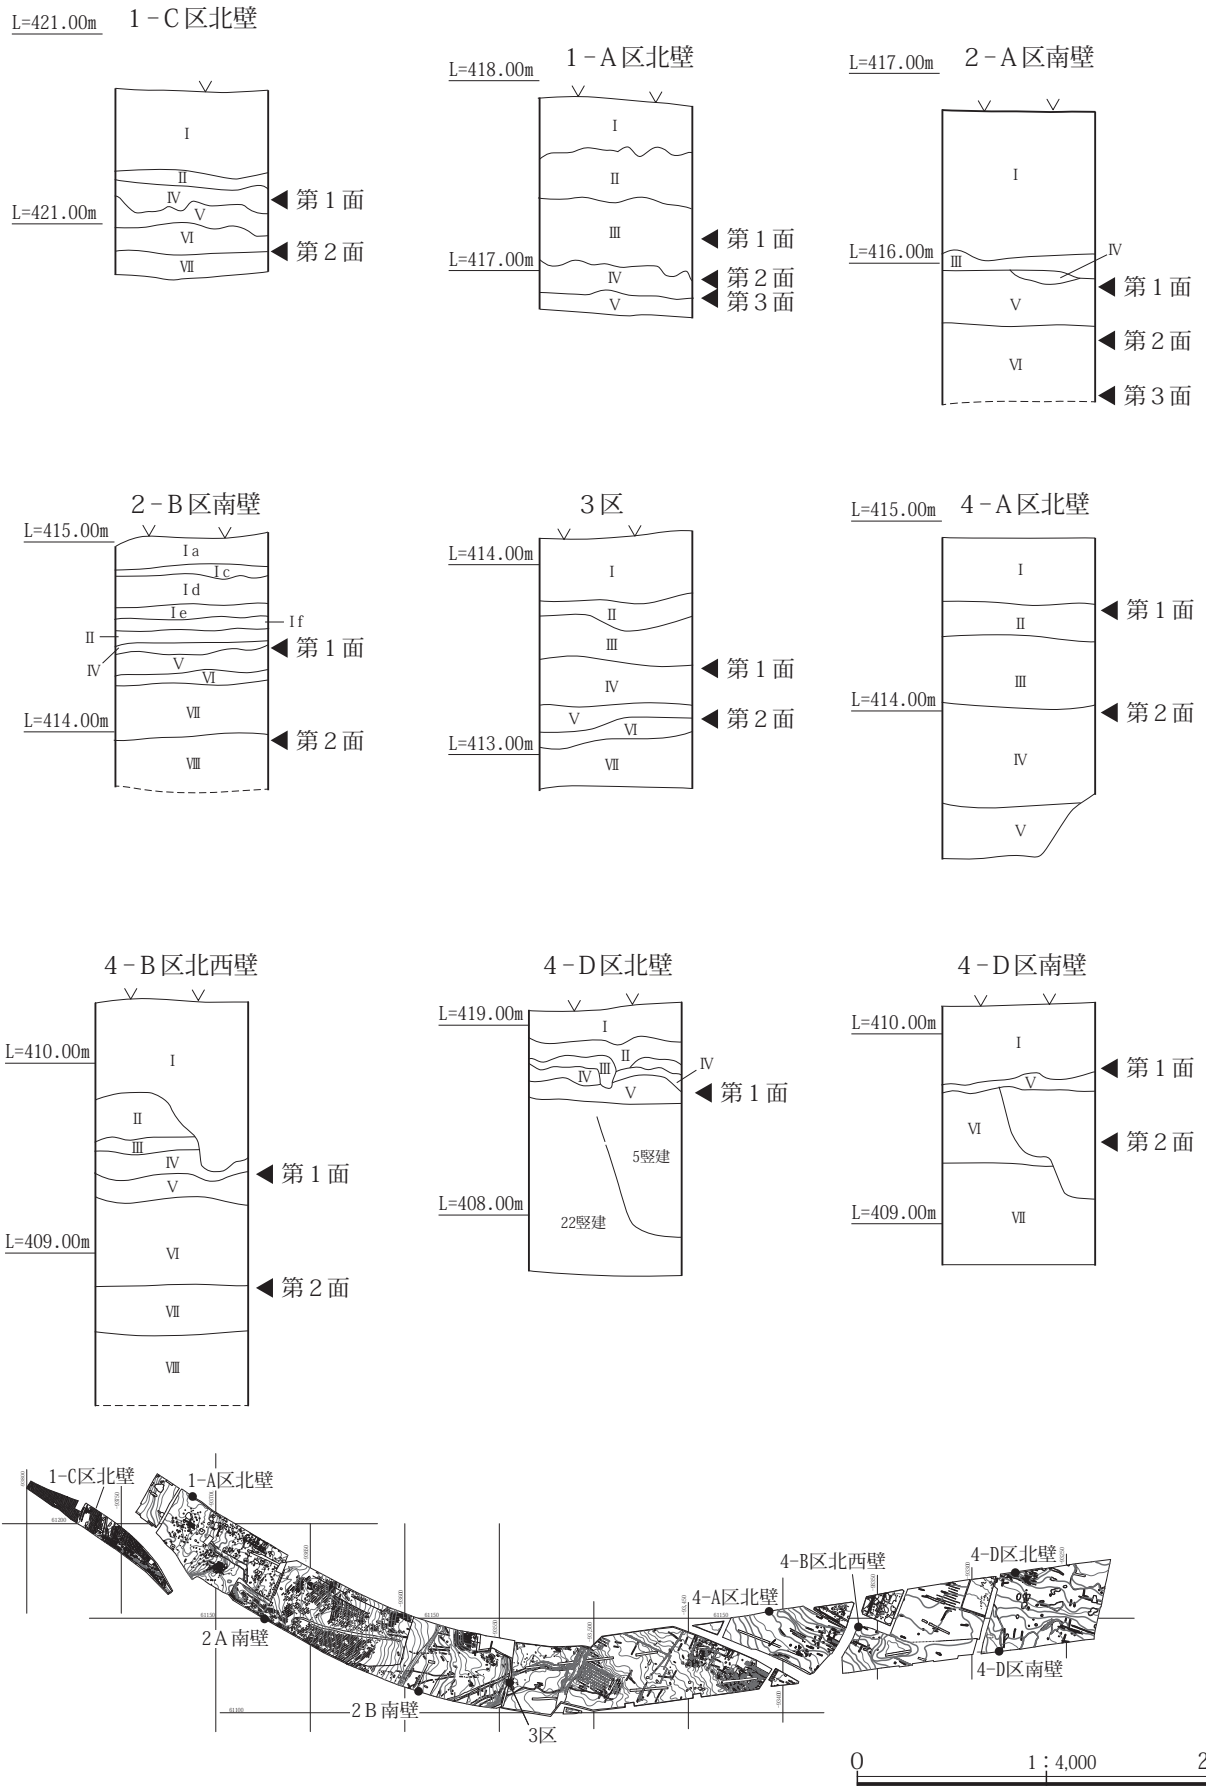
L=421.00m 1－C区北壁

I
II
IV
V
VI
VII
L=421.00m
◀ 第１面
◀ 第２面

1－A区北壁
L=418.00m
I
II
III
IV
V
L=417.00m
◀ 第１面
◀ 第２面
◀ 第３面

L=417.00m 2－A区南壁
I
L=416.00m
III
IV
V
VI
◀ 第１面
◀ 第２面
◀ 第３面

2－B区南壁
L=415.00m
I a
I c
I d
I e
I f
II
IV
V
VI
VII
VIII
L=414.00m
◀ 第１面
◀ 第２面

3区
L=414.00m
I
II
III
IV
V
VI
VII
L=413.00m
◀ 第１面
◀ 第２面

L=415.00m 4－A区北壁
I
II
III
IV
V
L=414.00m
◀ 第１面
◀ 第２面

4－B区北西壁
L=410.00m
I
II
III
IV
V
VI
VII
VIII
L=409.00m
◀ 第１面
◀ 第２面

4－D区北壁
L=419.00m
I
II
III
IV
IV
V
5竪建
22竪建
L=408.00m
◀ 第１面

4－D区南壁
L=410.00m
I
V
VI
VII
L=409.00m
◀ 第１面
◀ 第２面

1-C区北壁
1-A区北壁
2A南壁
2B南壁
3区
4-A区北壁
4-B区北西壁
4-D区北壁
4-D区南壁

0 1：4,000 2